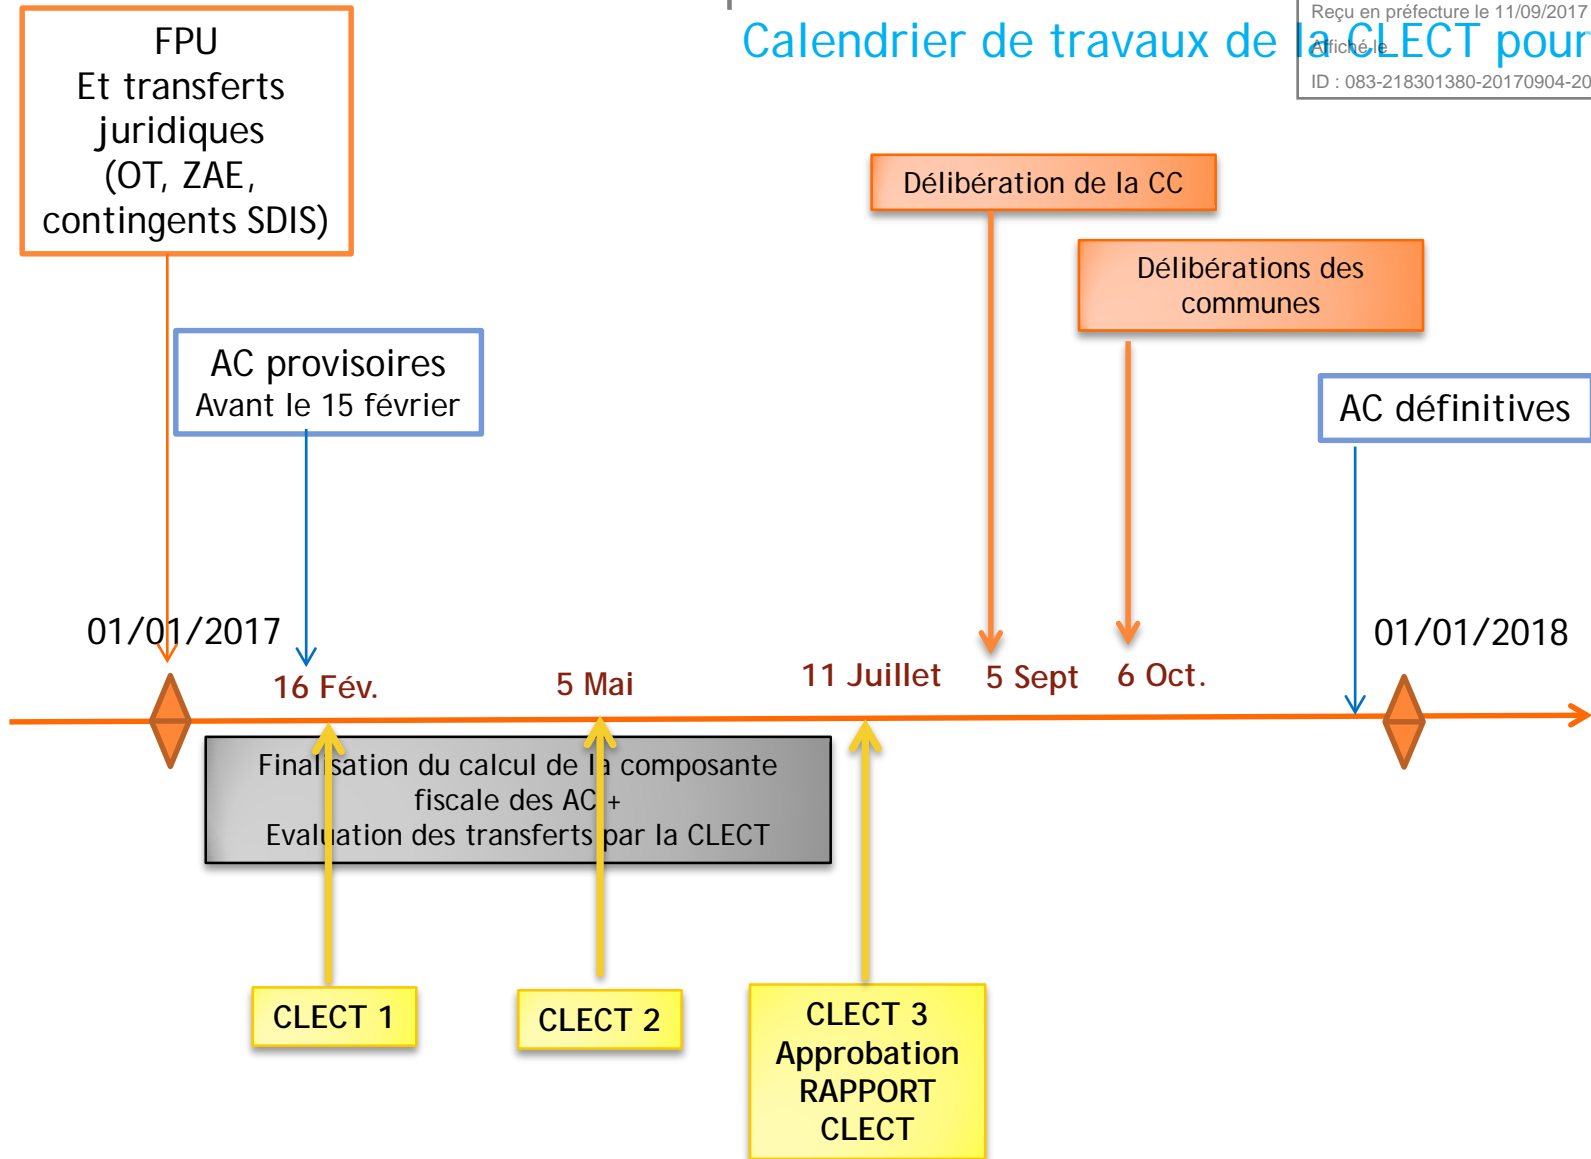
Calendrier de travaux de la CLECT pour

Reçu en préfecture le 11/09/2017
Affiché le
ID : 083-218301380-20170904-20

FPU
Et transferts juridiques
(OT, ZAE, contingents SDIS)

AC provisoires
Avant le 15 février

Délibération de la CC

Délibérations des communes

AC définitives

01/01/2017

16 Fév.

5 Mai

11 Juillet

5 Sept

6 Oct.

01/01/2018

Finalisation du calcul de la composante fiscale des AC +
Evaluation des transferts par la CLECT

CLECT 1

CLECT 2

CLECT 3
Approbation
RAPPORT
CLECT